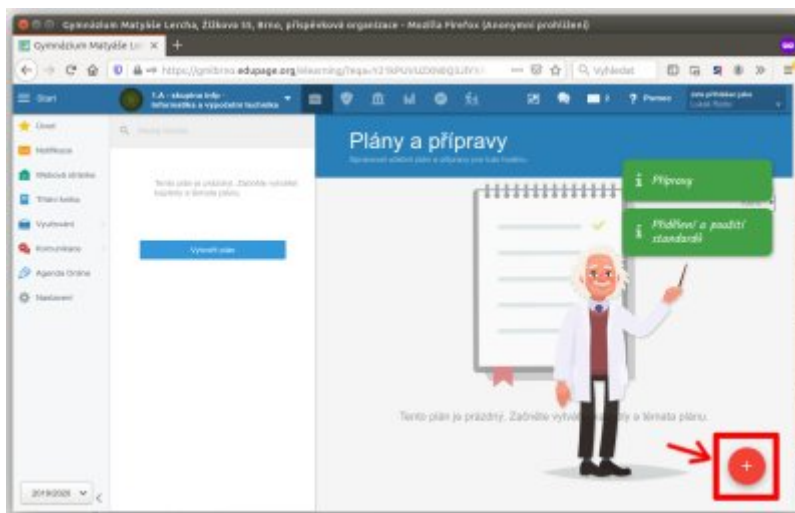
Gymnázium Matyáše Lercha, Žižkova 55, Brno, příspěvková organizace - Mozilla Firefox (Anonymní prohlížení)

Gymnázium Matyáše Le ×

https://gmlbrno.edupage.org/elearning/?eqa=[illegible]

Vyhledat

Start

1.A - skupina Inf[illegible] Informatika a výpočetní technika

? Pomoc

Úvod

Notifikace

Webová stránka

Třídní kniha

Vyučování

Komunikace

Agenda Online

Nastavení

Plány a přípravy

Spravovat učební plán a přípravy pro tuto hodinu.

Tento plán je prázdný. Začněte vytvářet kapitoly a témata plánu.

Vytvořit plán

Přípravy

Přidělení a použití standardů

Tento plán je prázdný. Začněte vytvářet kapitoly a témata plánu.

2019/2020

+